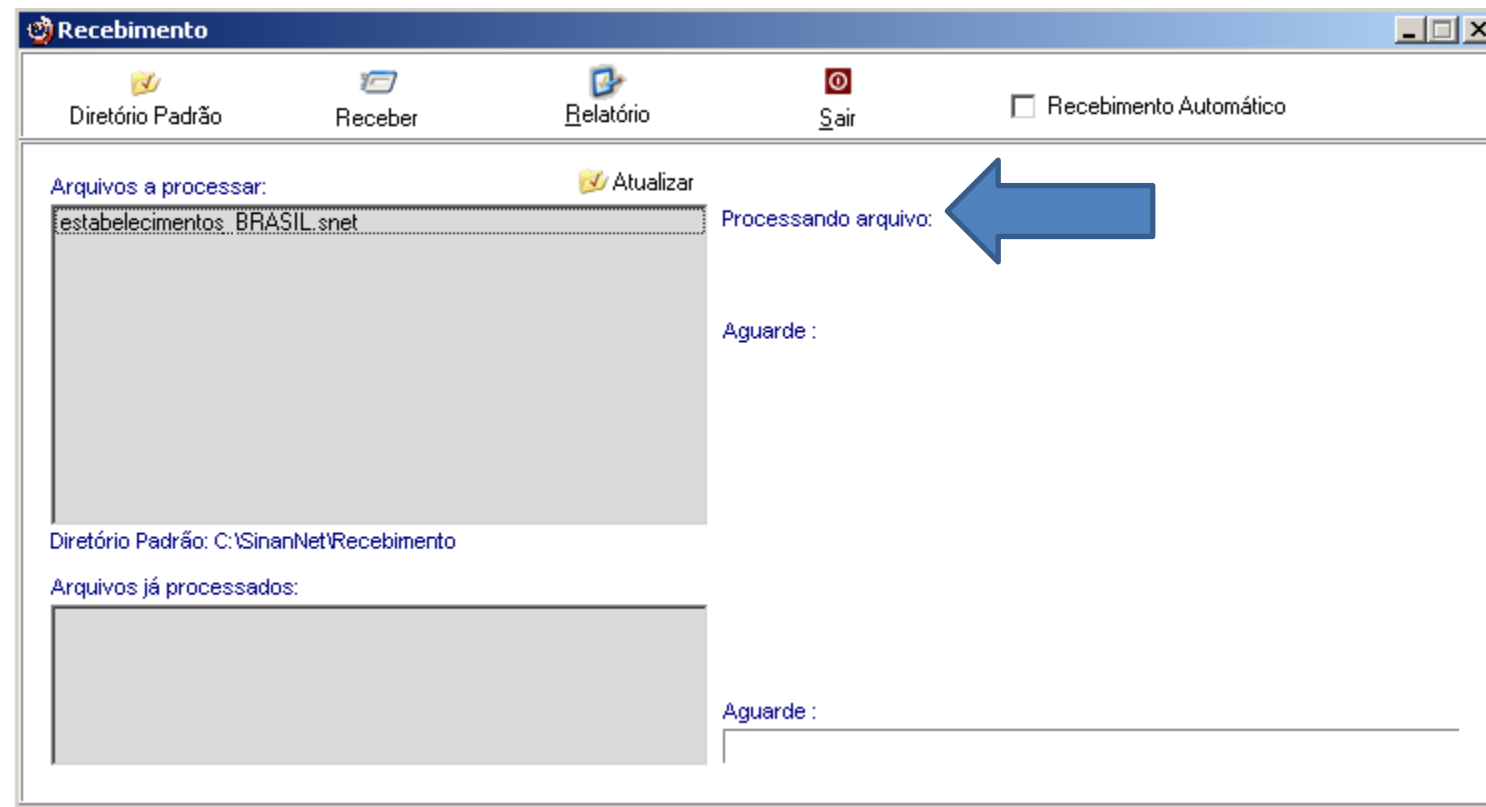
Recebimento

Diretório Padrão
Receber
Relatório
Sair
Recebimento Automático

Arquivos a processar:
Atualizar
estabelecimentos_BRASIL.snet

Processando arquivo:

Aguarde :

Diretório Padrão: C:\SinanNet\Recebimento

Arquivos já processados:

Aguarde :